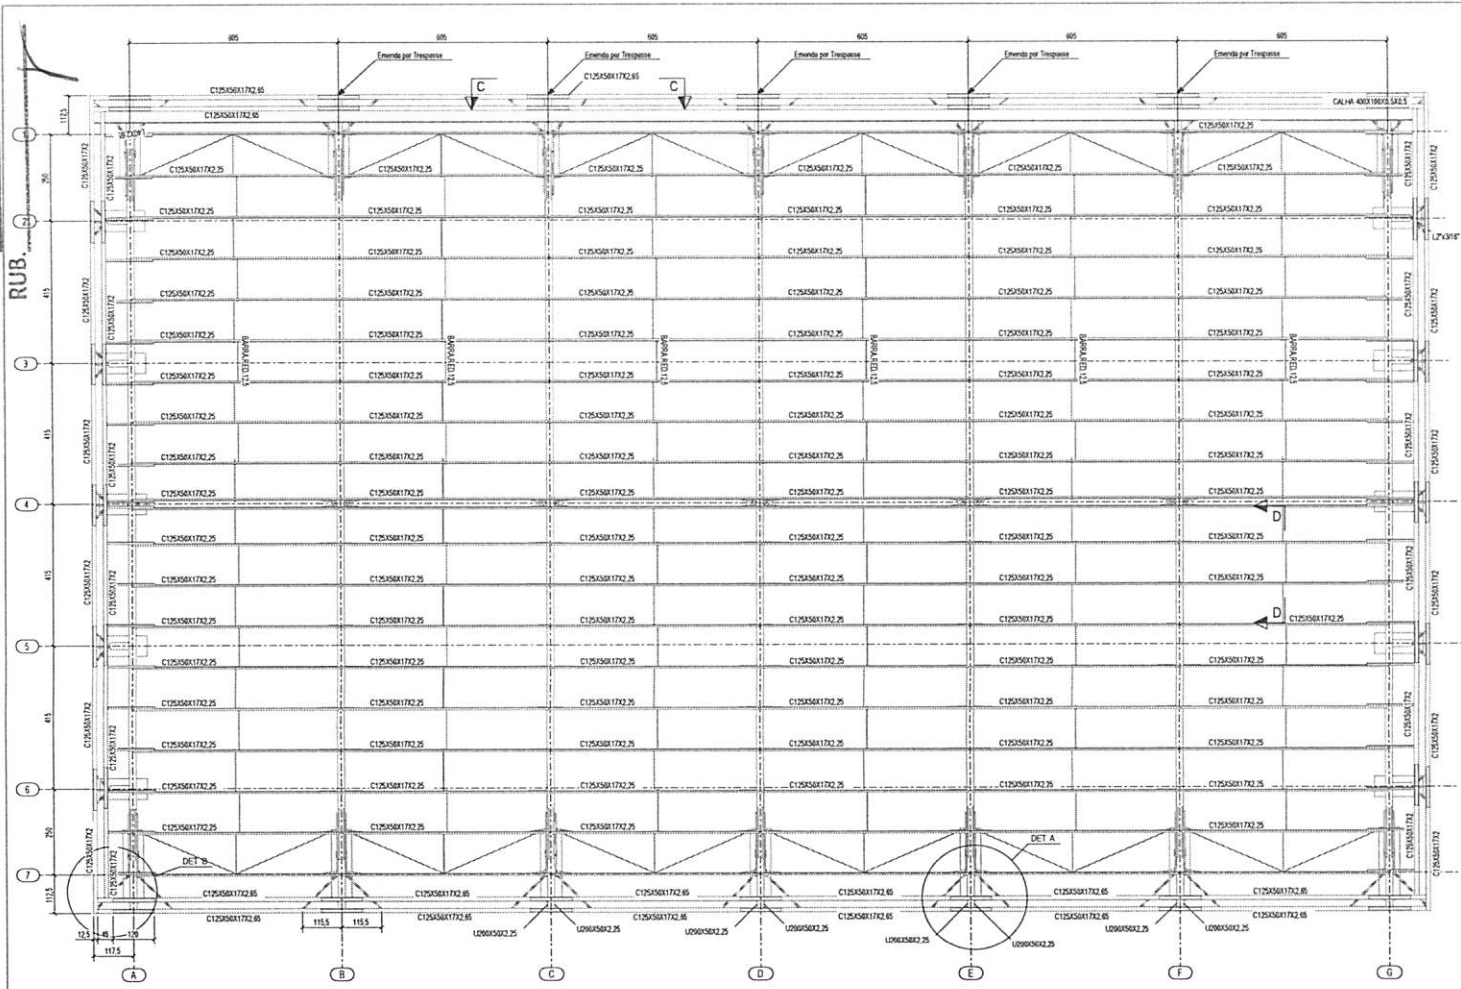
RUB.

605
605
605
605
605
605

Emenda por Trespasse
Emenda por Trespasse
Emenda por Trespasse
Emenda por Trespasse
Emenda por Trespasse

C125X50X17X2,65
C125X50X17X2,65
C125X50X17X2,65
C
C
CALHA 400X180X0,5X0,5
C125X50X17X2,25

112,5
250
415
415
415
415
250
112,5

1
2
3
4
5
6
7

C125X50X17X2
C125X50X17X2,25
BARRA RED.12,5
L2"x3/16"
D
D
C125X50X17X2,25

DET B
DET A

C125X50X17X2,65
C125X50X17X2,65
C125X50X17X2,65
C125X50X17X2,65
C125X50X17X2,65
C125X50X17X2,65
C125X50X17X2,65
C125X50X17X2,65
C125X50X17X2,65
C125X50X17X2,65
C125X50X17X2,65
C125X50X17X2,65

U200X50X2,25
U200X50X2,25
U200X50X2,25
U200X50X2,25
U200X50X2,25
U200X50X2,25
U200X50X2,25

12,5
45
120
117,5
115,5
115,5

A
B
C
D
E
F
G